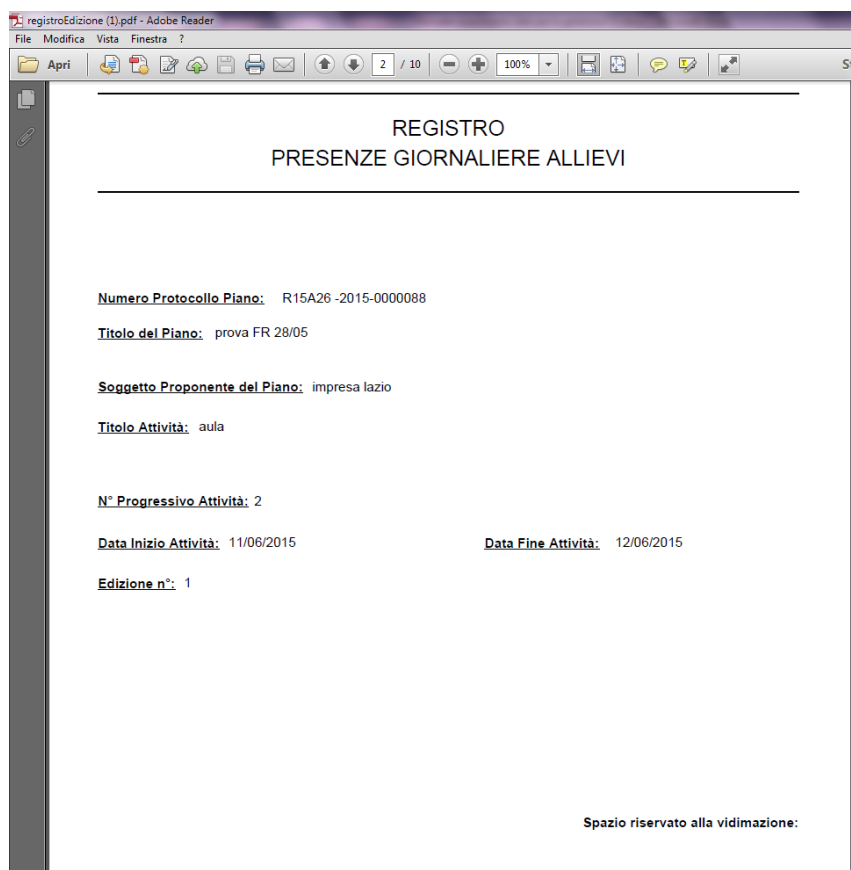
registroEdizione (1).pdf - Adobe Reader

File Modifica Vista Finestra ?

Apri 2 / 10 100%

REGISTRO
PRESENZE GIORNALIERE ALLIEVI

Numero Protocollo Piano: R15A26 -2015-0000088

Titolo del Piano: prova FR 28/05

Soggetto Proponente del Piano: impresa lazio

Titolo Attività: aula

N° Progressivo Attività: 2

Data Inizio Attività: 11/06/2015

Data Fine Attività: 12/06/2015

Edizione n°: 1

Spazio riservato alla vidimazione: